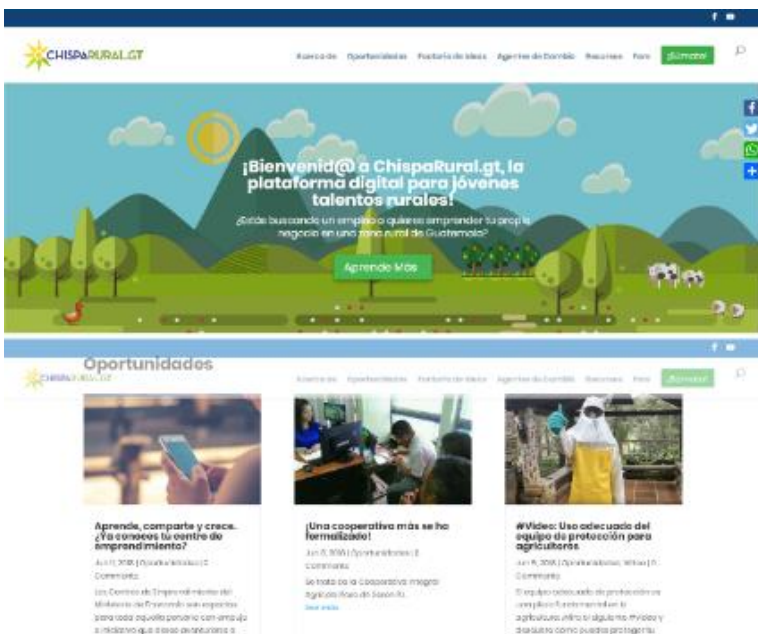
CHISPARURAL.GT

Acerca de Oportunidades Factoría de Ideas Agentes de Cambio Recursos Foro ¡Súmate!

¡Bienvenid@ a ChispaRural.gt, la plataforma digital para jóvenes talentos rurales!

¿Estás buscando un empleo o quieres emprender tu propio negocio en una zona rural de Guatemala?

Aprende Más

Oportunidades

CHISPARURAL.GT

Acerca de Oportunidades Factoría de Ideas Agentes de Cambio Recursos Foro ¡Súmate!

Aprende, comparte y crece. ¿Ya conoces tu centro de emprendimiento?

Jun 11, 2018 | Oportunidades | 0 Comments

Los Centros de Emprendimiento del Ministerio de Economía son espacios para toda aquella persona con empuje e iniciativa que desea aventurarse a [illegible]

¡Una cooperativa más se ha formalizado!

Jun 8, 2018 | Oportunidades | 0 Comments

Se trata de la Cooperativa Integral Agrícola Flores de Santa Fe.

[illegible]

#Video: Uso adecuado del equipo de protección para agricultores

Jun 8, 2018 | Oportunidades, Video | 0 Comments

El equipo adecuado de protección es una pieza fundamental en la agricultura. Mira el siguiente #Video y descubre cómo puedes protegerte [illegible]